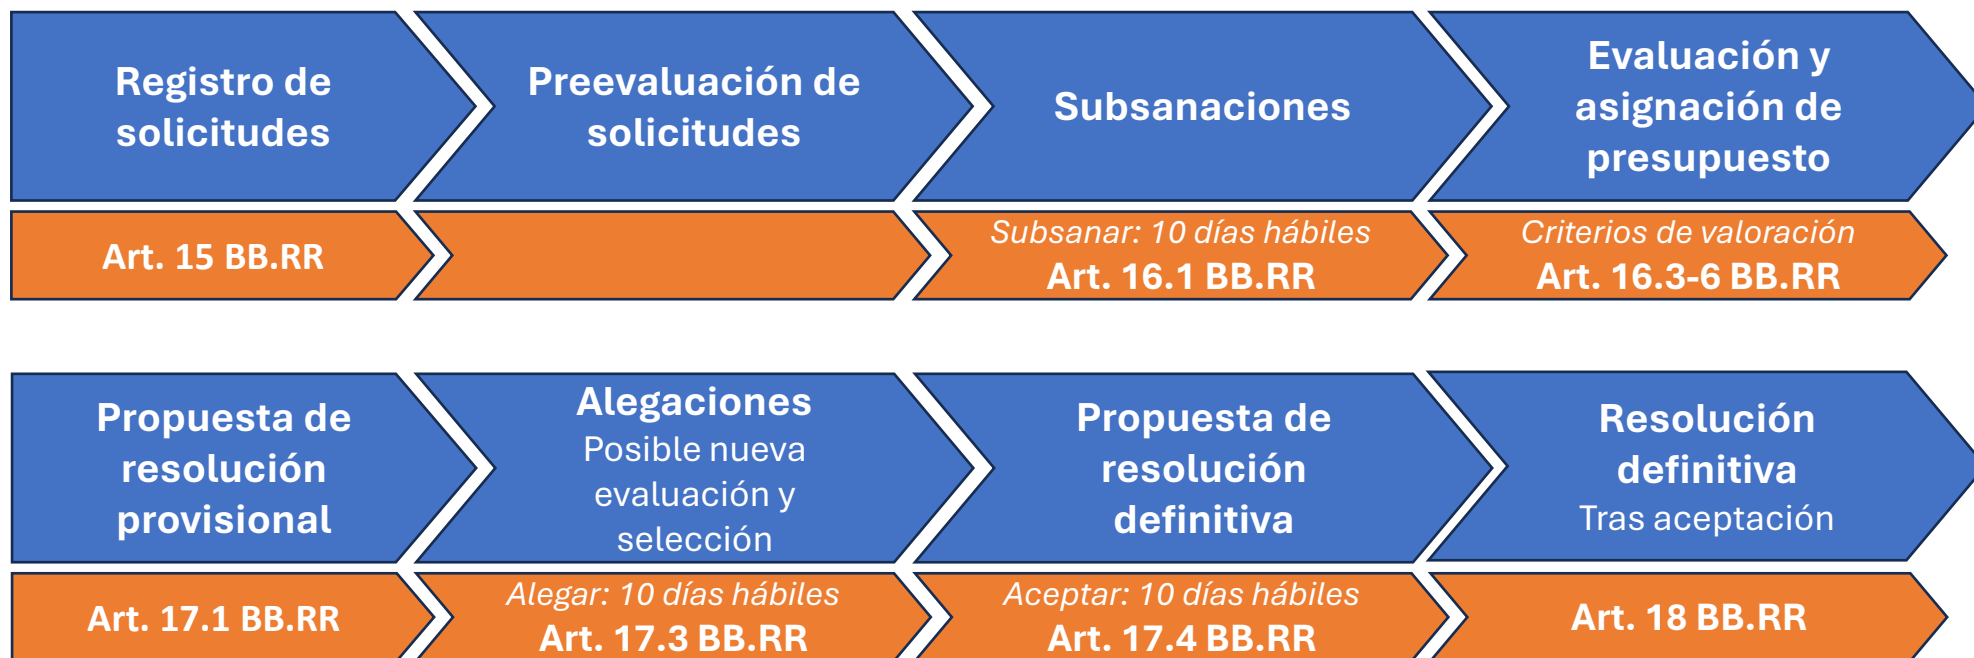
Registro de solicitudes

Preevaluación de solicitudes

Subsanaciones

Evaluación y asignación de presupuesto

Art. 15 BB.RR

Subsanar: 10 días hábiles
Art. 16.1 BB.RR

Criterios de valoración
Art. 16.3-6 BB.RR

Propuesta de resolución provisional

Alegaciones
Posible nueva evaluación y selección

Propuesta de resolución definitiva

Resolución definitiva
Tras aceptación

Art. 17.1 BB.RR

Alegar: 10 días hábiles
Art. 17.3 BB.RR

Aceptar: 10 días hábiles
Art. 17.4 BB.RR

Art. 18 BB.RR